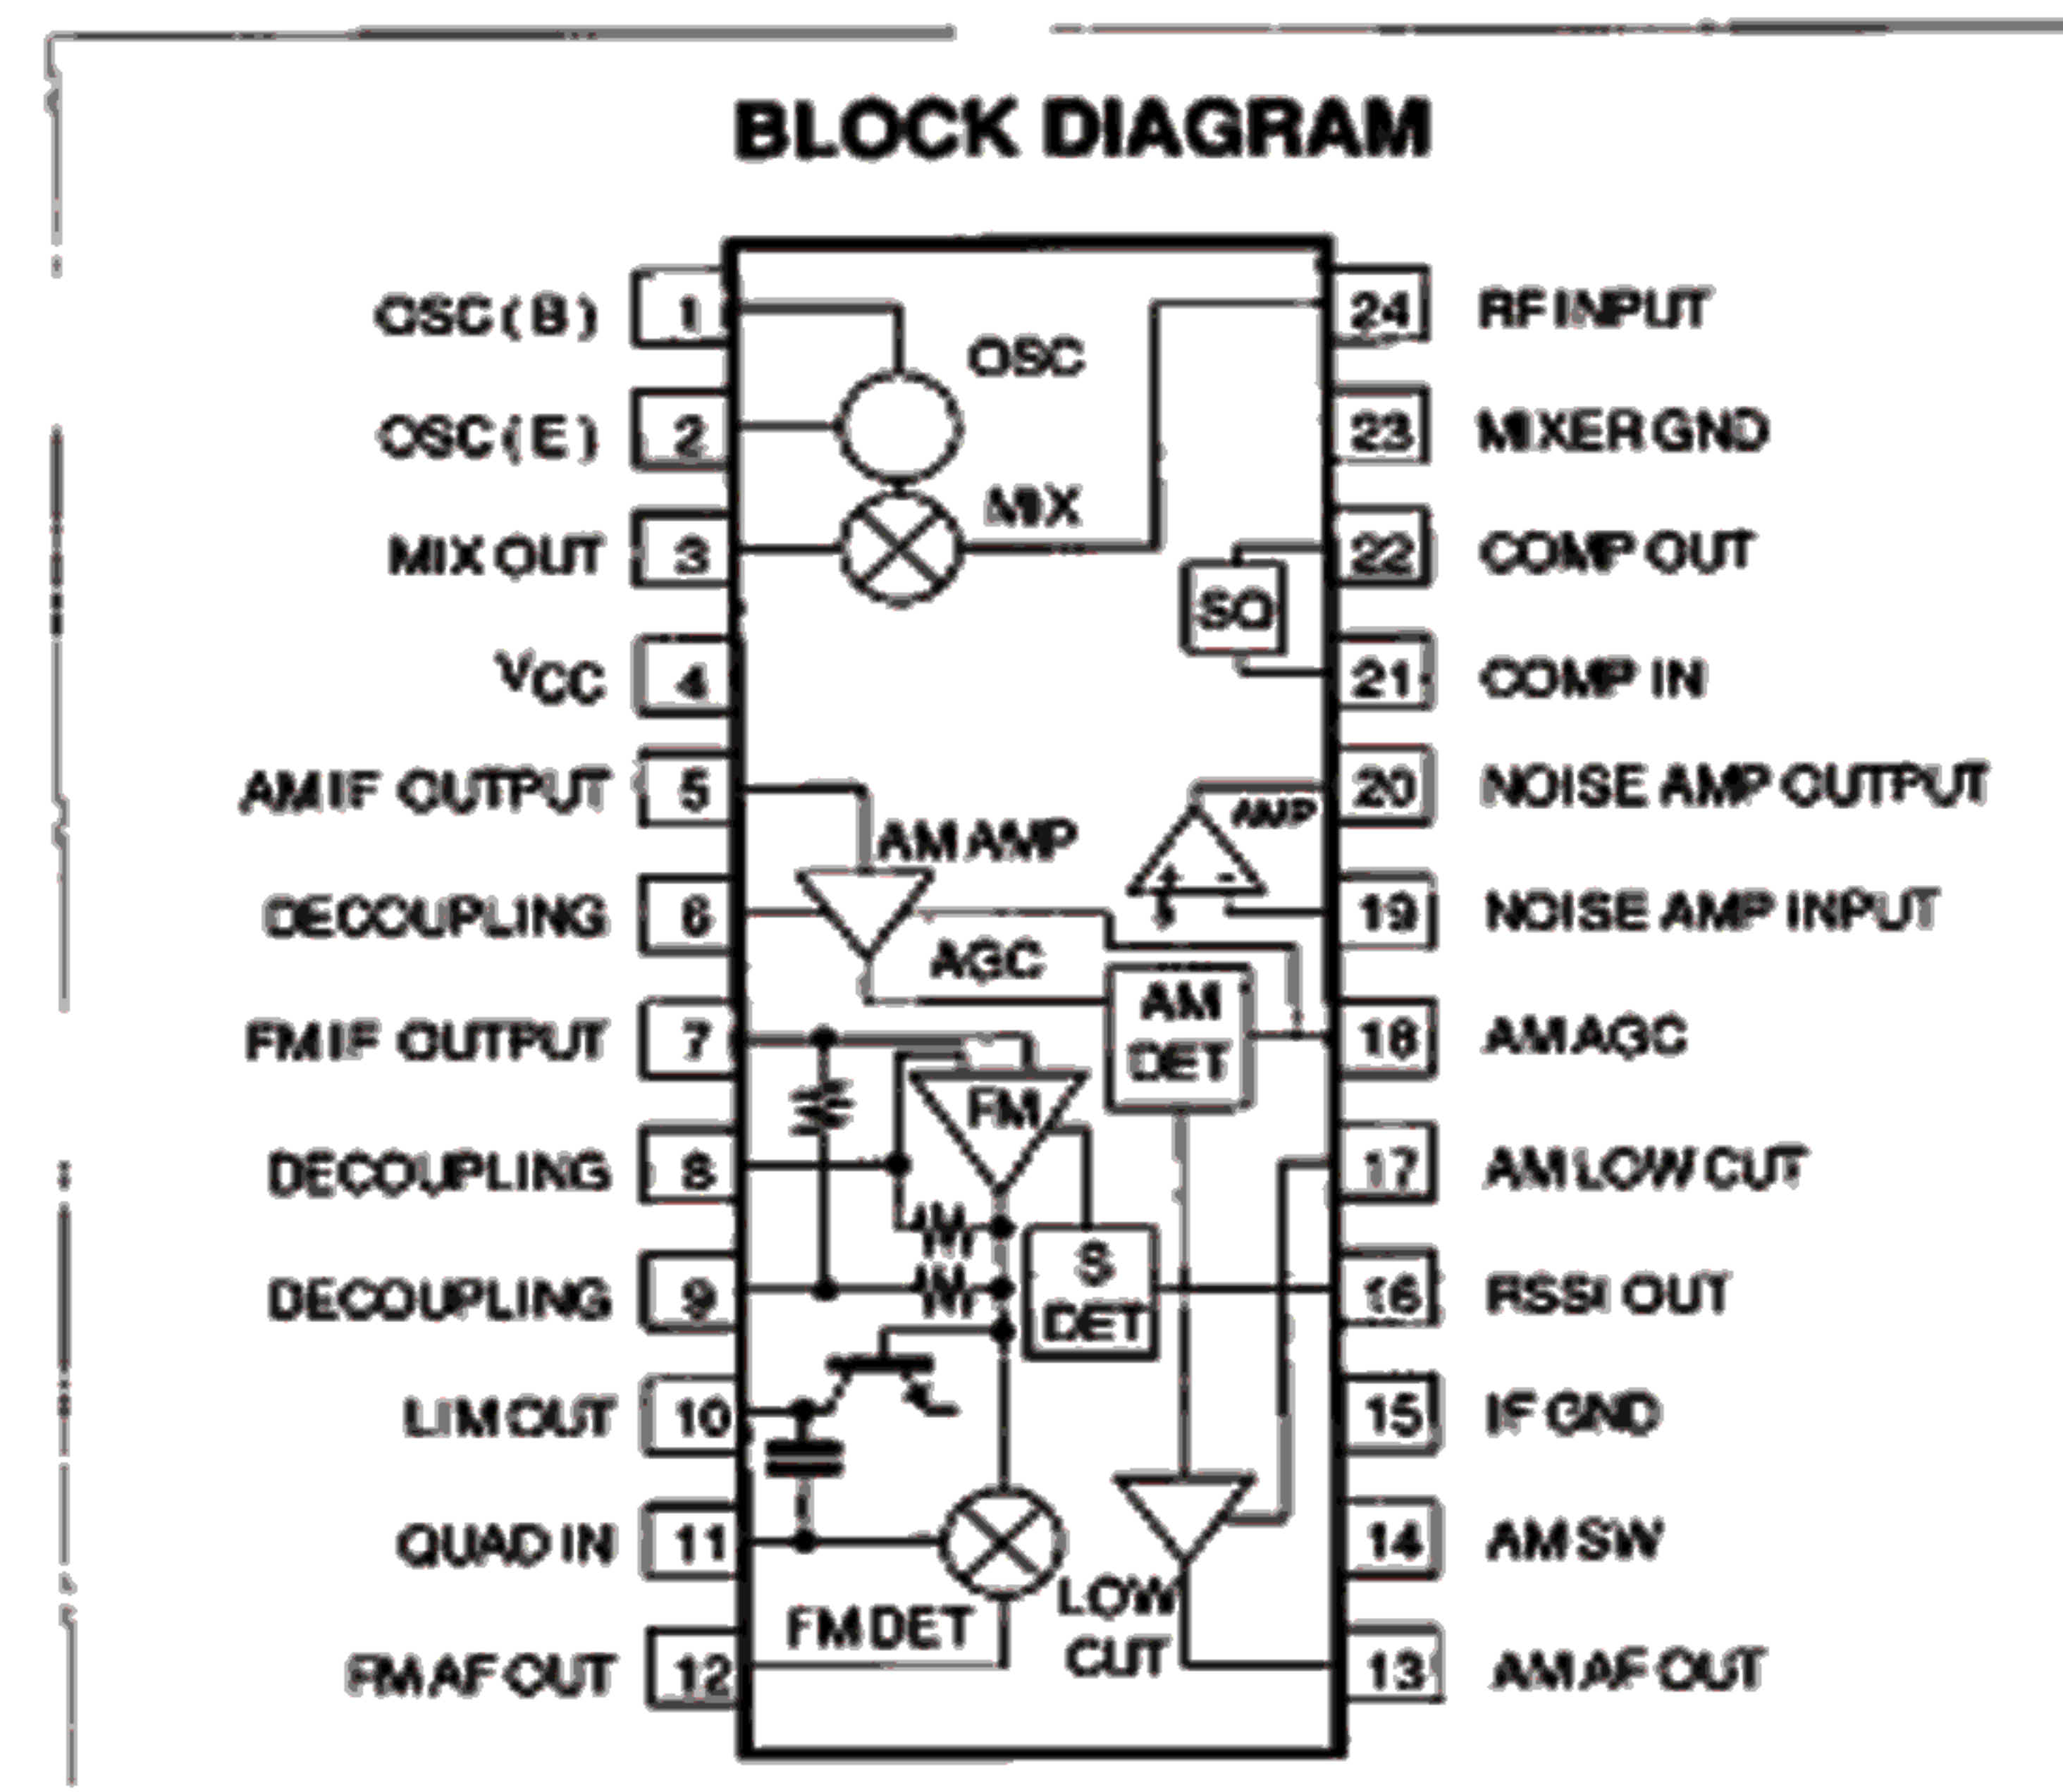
BLOCK DIAGRAM

OSC (B) 1
OSC (E) 2
MIX OUT 3
$V_{CC}$ 4
AM IF OUTPUT 5
DECOUPLING 6
FM IF OUTPUT 7
DECOUPLING 8
DECOUPLING 9
LIM OUT 10
QUAD IN 11
FM AF OUT 12

24 RF INPUT
23 MIXER GND
22 COMP OUT
21 COMP IN
20 NOISE AMP OUTPUT
19 NOISE AMP INPUT
18 AM AGC
17 AM LOW CUT
16 RSSI OUT
15 IF GND
14 AM SW
13 AM AF OUT

OSC
MIX
SO
AMP
+
-
AM AMP
AGC
AM DET
FM
S DET
FM DET
LOW CUT